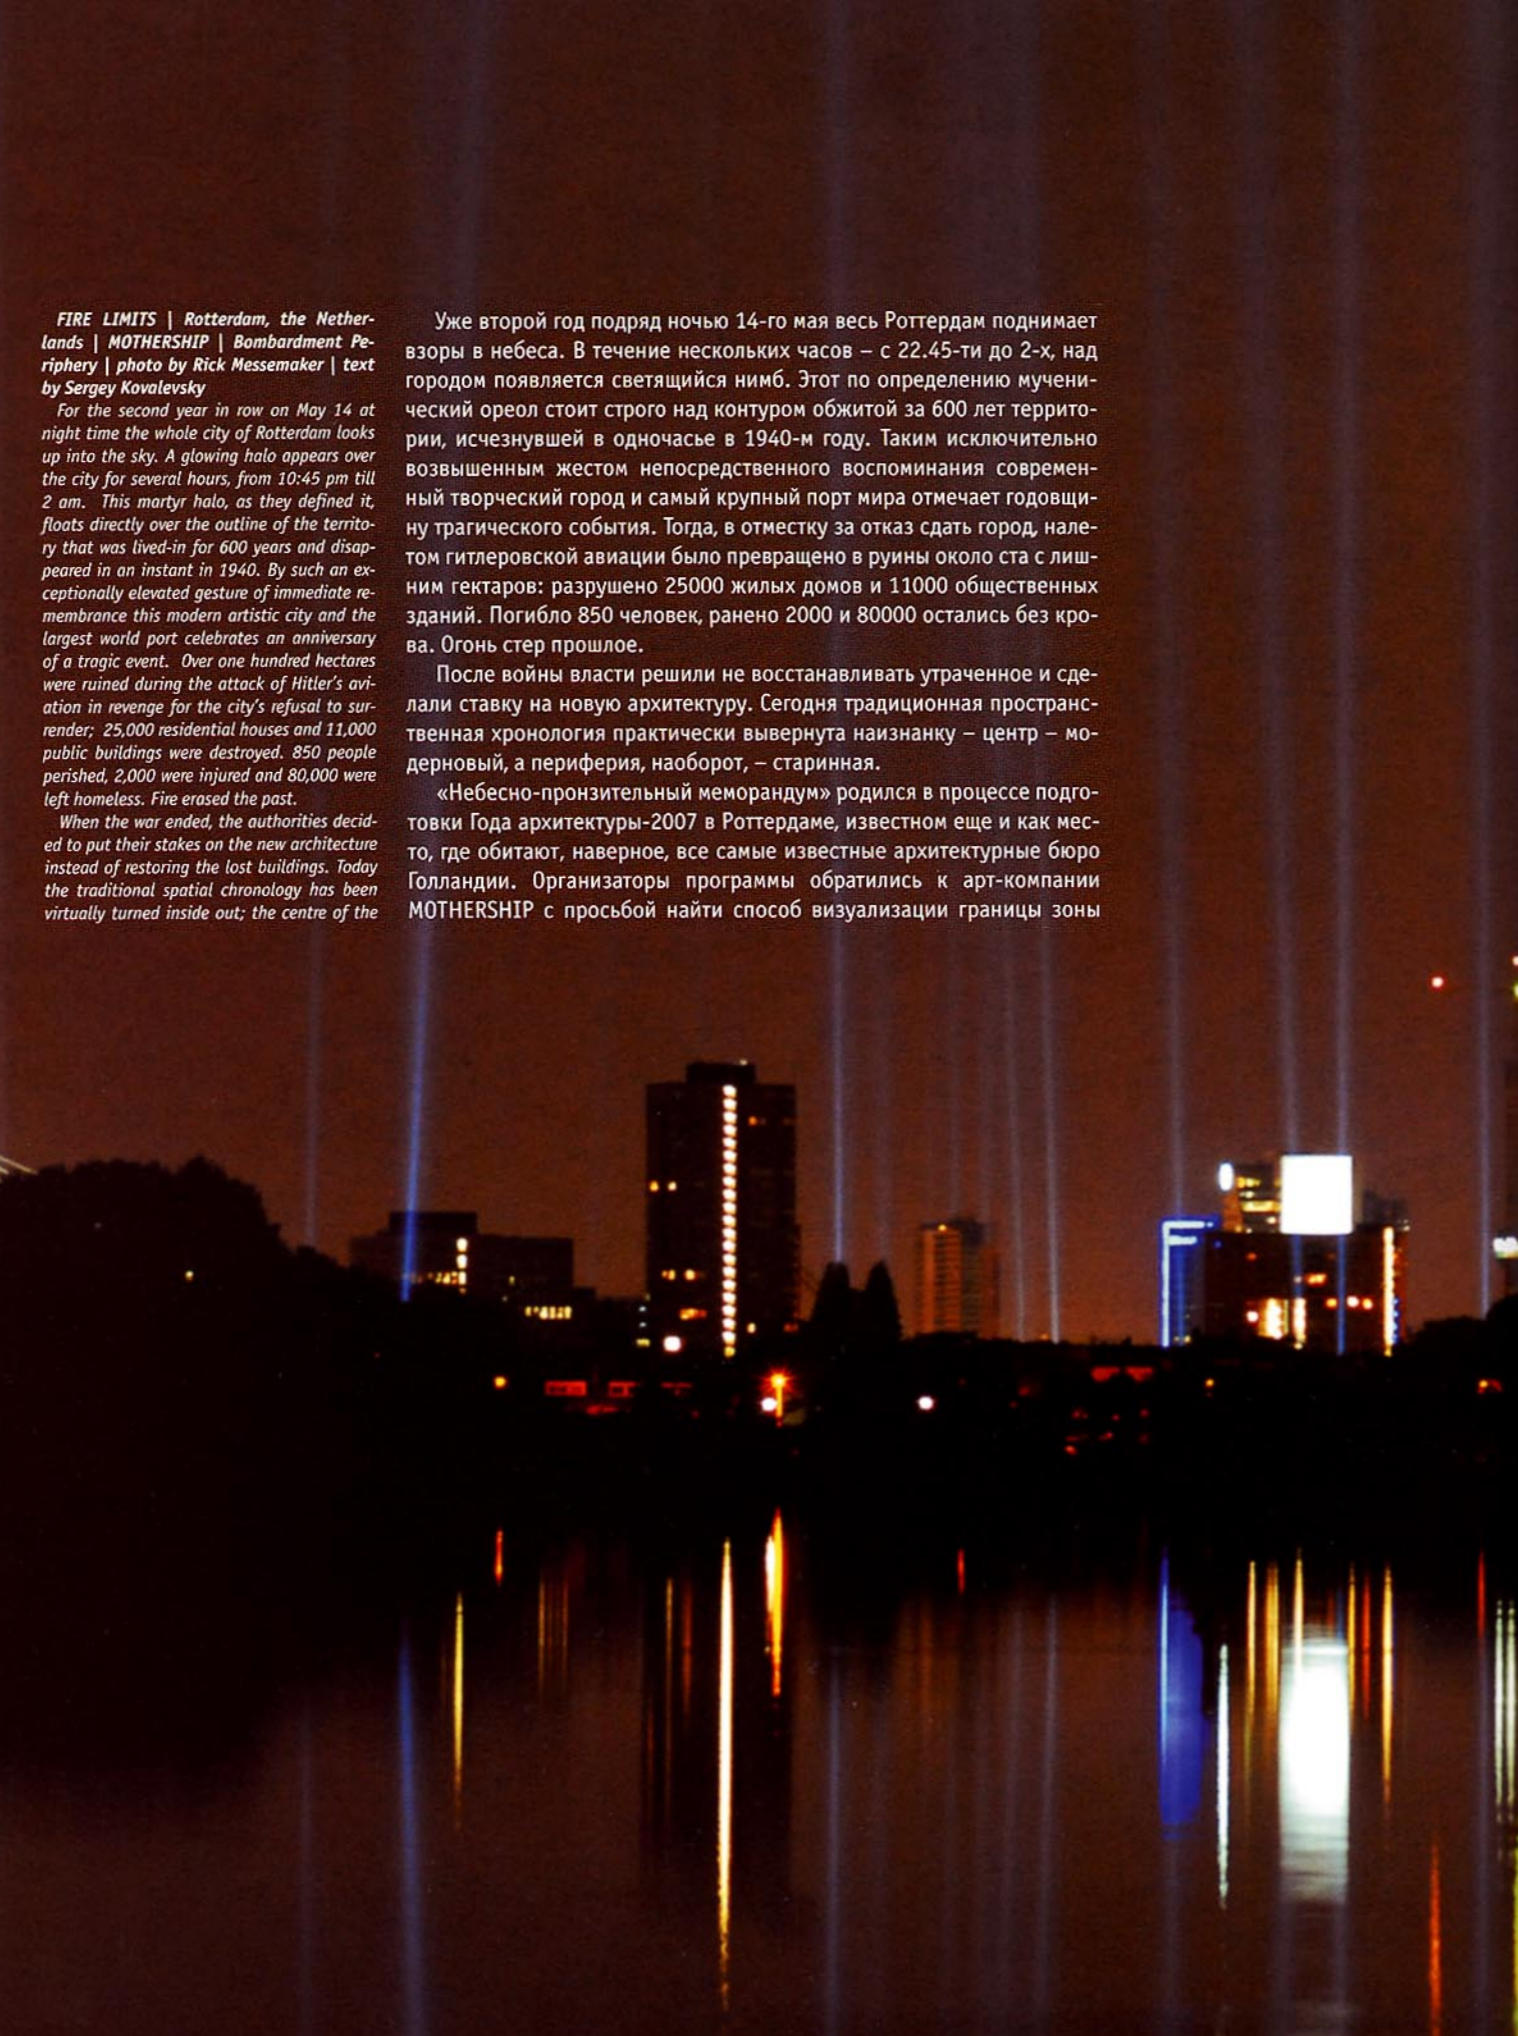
FIRE LIMITS | Rotterdam, the Netherlands | MOTHERSHIP | Bombardment Periphery | photo by Rick Messemaker | text by Sergey Kovalevsky

For the second year in row on May 14 at night time the whole city of Rotterdam looks up into the sky. A glowing halo appears over the city for several hours, from 10:45 pm till 2 am. This martyr halo, as they defined it, floats directly over the outline of the territory that was lived-in for 600 years and disappeared in an instant in 1940. By such an exceptionally elevated gesture of immediate remembrance this modern artistic city and the largest world port celebrates an anniversary of a tragic event. Over one hundred hectares were ruined during the attack of Hitler's aviation in revenge for the city's refusal to surrender; 25,000 residential houses and 11,000 public buildings were destroyed. 850 people perished, 2,000 were injured and 80,000 were left homeless. Fire erased the past.

When the war ended, the authorities decided to put their stakes on the new architecture instead of restoring the lost buildings. Today the traditional spatial chronology has been virtually turned inside out; the centre of the

Уже второй год подряд ночью 14-го мая весь Роттердам поднимает взоры в небеса. В течение нескольких часов – с 22.45-ти до 2-х, над городом появляется светящийся нимб. Этот по определению мученический ореол стоит строго над контуром обжитой за 600 лет территории, исчезнувшей в одночасье в 1940-м году. Таким исключительно возвышенным жестом непосредственного воспоминания современный творческий город и самый крупный порт мира отмечает годовщину трагического события. Тогда, в отместку за отказ сдать город, налетом гитлеровской авиации было превращено в руины около ста с лишним гектаров: разрушено 25000 жилых домов и 11000 общественных зданий. Погибло 850 человек, ранено 2000 и 80000 остались без крова. Огонь стер прошлое.

После войны власти решили не восстанавливать утраченное и сделали ставку на новую архитектуру. Сегодня традиционная пространственная хронология практически вывернута наизнанку – центр – модерновый, а периферия, наоборот, – старинная.

«Небесно-пронзительный меморандум» родился в процессе подготовки Года архитектуры-2007 в Роттердаме, известном еще и как место, где обитают, наверное, все самые известные архитектурные бюро Голландии. Организаторы программы обратились к арт-компании MOTHERSHIP с просьбой найти способ визуализации границы зоны